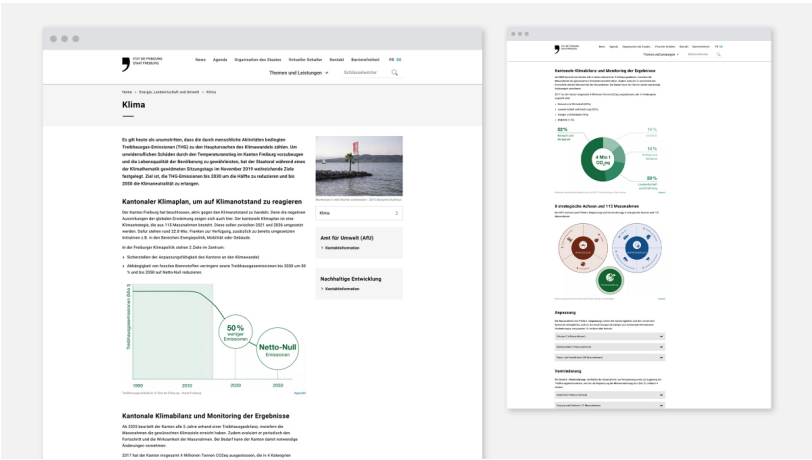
ETAT DE FRIBOURG STAAT FREIBURG

News Agenda Organisation des Staates Virtueller Schalter Kontakt Barrierefreiheit FR DE

Themen und Leistungen Schlüsselwörter

Home > Energie, Landwirtschaft und Umwelt > Klima

Klima

Es gilt heute als unumstritten, dass die durch menschliche Aktivitäten bedingten Treibhausgas-Emissionen (THG) zu der Hauptursachen des Klimawandels zählen. Um unwiederruflichen Schäden durch den Temperaturanstieg im Kanton Freiburg vorzubeugen und die Lebensqualität der Bevölkerung zu gewährleisten, hat der Staatsrat während einer der Klimathematik gewidmeten Sitzungstage im November 2019 weitreichende Ziele festgelegt. Ziel ist, die THG-Emissionen bis 2030 um die Hälfte zu reduzieren und bis 2050 die Klimaneutralität zu erlangen.

Kantonaler Klimaplan, um auf Klimanotstand zu reagieren

Der Kanton Freiburg hat beschlossen, aktiv gegen den Klimanotstand zu handeln. Denn die negativen Auswirkungen der globalen Erwärmung zeigen sich bereits heute. Der kantonale Klimaplan ist eine Klimastrategie, die aus 115 Massnahmen besteht. Diese sollen zwischen 2021 und 2026 umgesetzt werden. Dafür stehen rund 22,8 Mio. Franken zur Verfügung, zusätzlich zu bereits umgesetzten Initiativen z.B. in den Bereichen Energiepolitik, Mobilität oder Gebäude.

In der Freiburger Klimapolitik stehen 2 Ziele im Zentrum:

Sicherstellen der Anpassungsfähigkeit des Kantons an den Klimawandel

Abhängigkeit von fossilen Brennstoffen verringern sowie Treibhausgasemissionen bis 2030 um 50 % und bis 2050 auf Netto-Null reduzieren

Treibhausgasemissionen (Bild 1)

50 % weniger Emissionen

Netto-Null Emissionen

1990 2010 2020 2050

Kantonale Klimabilanz und Monitoring der Ergebnisse

Ab 2023 beurteilt der Kanton alle 5 Jahre anhand einer Treibhausgasbilanz, inwiefern die Massnahmen die gewünschten Klimaziele erreicht haben. Zudem evaluiert er periodisch den Fortschritt und die Wirksamkeit der Massnahmen. Bei Bedarf kann der Kanton damit notwendige Änderungen vornehmen.

2017 hat der Kanton insgesamt 4 Millionen Tonnen CO2eq ausgestossen, die in 4 Kategorien

Klima

Amt für Umwelt (AfU)

Kontaktinformation

Nachhaltige Entwicklung

Kontaktinformation

Kantonale Klimabilanz und Monitoring der Ergebnisse

52 %

14 %

14 %

20 %

4 Mio t $CO_2eq$

8 strategische Achsen und 115 Massnahmen

Anpassung

Verminderung